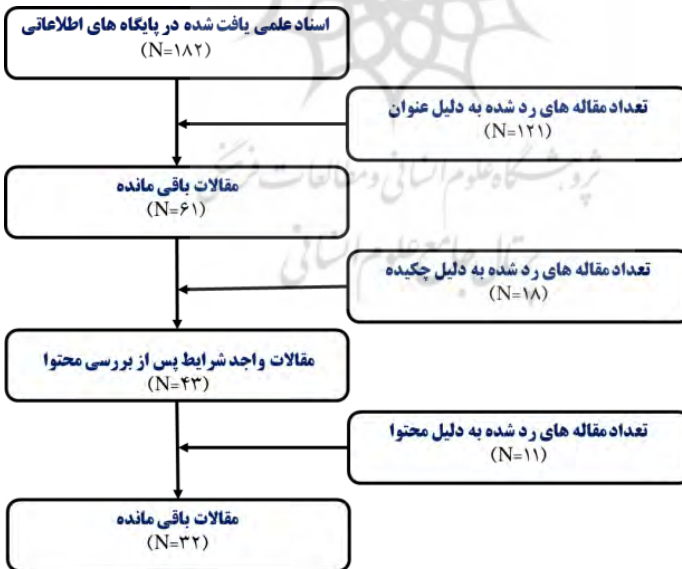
اسناد علمی یافت شده در پایگاه های اطلاعاتی
(N=۱۸۲)

تعداد مقاله های رد شده به دلیل عنوان
(N=۱۲۱)

مقالات باقی مانده
(N=۶۱)

تعداد مقاله های رد شده به دلیل چکیده
(N=۱۸)

مقالات واجد شرایط پس از بررسی محتوا
(N=۴۳)

تعداد مقاله های رد شده به دلیل محتوا
(N=۱۱)

مقالات باقی مانده
(N=۳۲)

پژوهشگاه علوم انسانی و مطالعات فرهنگی
پرتال جامع علوم انسانی